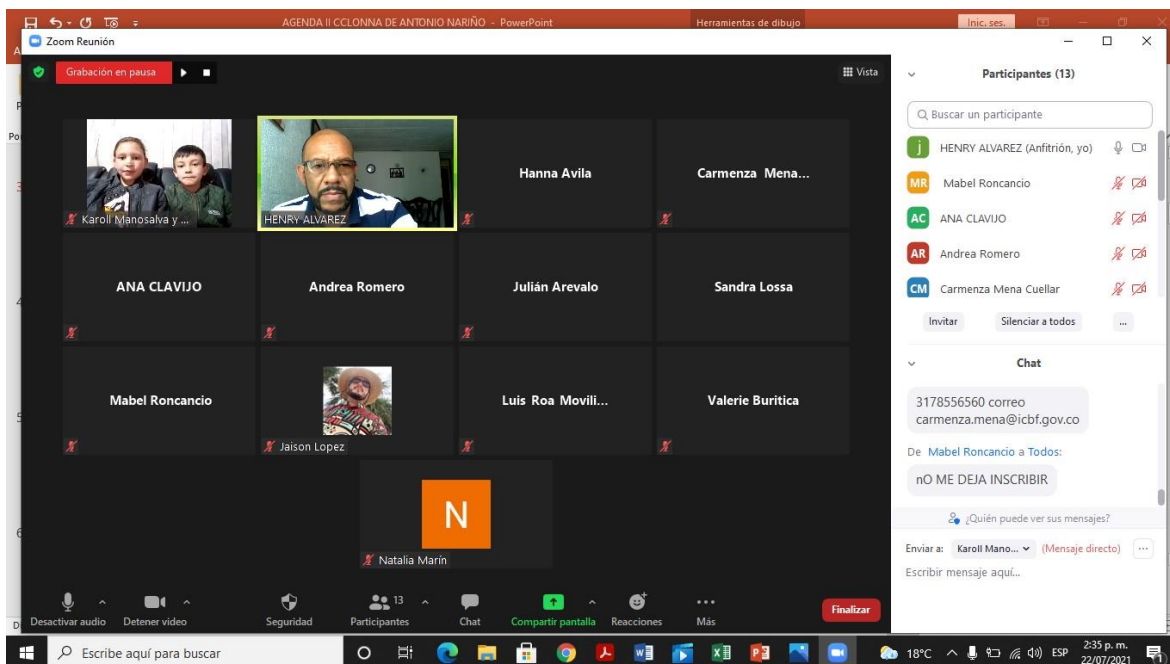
AGENDA II CCLONNA DE ANTONIO NARIÑO - PowerPoint
Herramientas de dibujo
Inic. ses.

Zoom Reunión

Grabación en pausa
Vista

Karoll Manosalva y ...
HENRY ALVAREZ
Hanna Avila
Carmenza Mena...
ANA CLAVIJO
Andrea Romero
Julián Arevalo
Sandra Lossa
Mabel Roncancio
Jaison Lopez
Luis Roa Movili...
Valerie Buritica
N
Natalia Marín

Desactivar audio
Detener video
Seguridad
13
Participantes
Chat
Compartir pantalla
Reacciones
Más
Finalizar

Participantes (13)
Buscar un participante
HENRY ALVAREZ (Anfitrión, yo)
MR Mabel Roncancio
AC ANA CLAVIJO
AR Andrea Romero
CM Carmenza Mena Cuellar
Invitar
Silenciar a todos
...

Chat
3178556560 correo carmenza.mena@icbf.gov.co
De Mabel Roncancio a Todos:
nO ME DEJA INSCRIBIR
¿Quién puede ver sus mensajes?
Enviar a: Karoll Mano... (Mensaje directo)
Escribir mensaje aquí...

Escribe aquí para buscar
18°C ESP 2:35 p. m. 22/07/2021